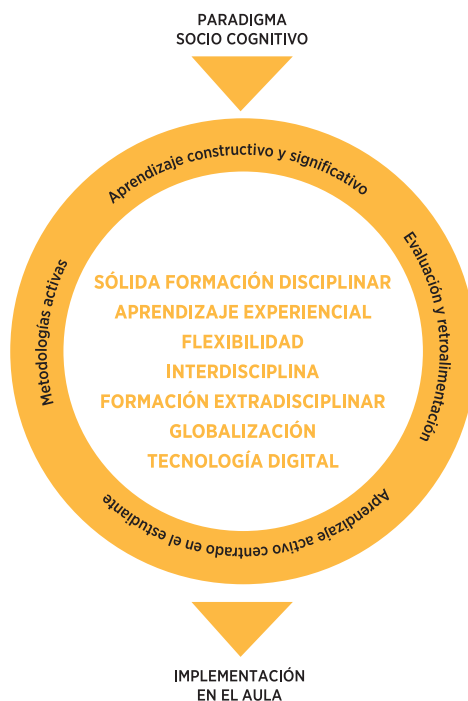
PARADIGMA
SOCIO COGNITIVO

Aprendizaje constructivo y significativo

Evaluación y retroalimentación

Aprendizaje activo centrado en el estudiante

Metodologías activas

SÓLIDA FORMACIÓN DISCIPLINAR
APRENDIZAJE EXPERIENCIAL
FLEXIBILIDAD
INTERDISCIPLINA
FORMACIÓN EXTRADISCIPLINAR
GLOBALIZACIÓN
TECNOLOGÍA DIGITAL

IMPLEMENTACIÓN
EN EL AULA